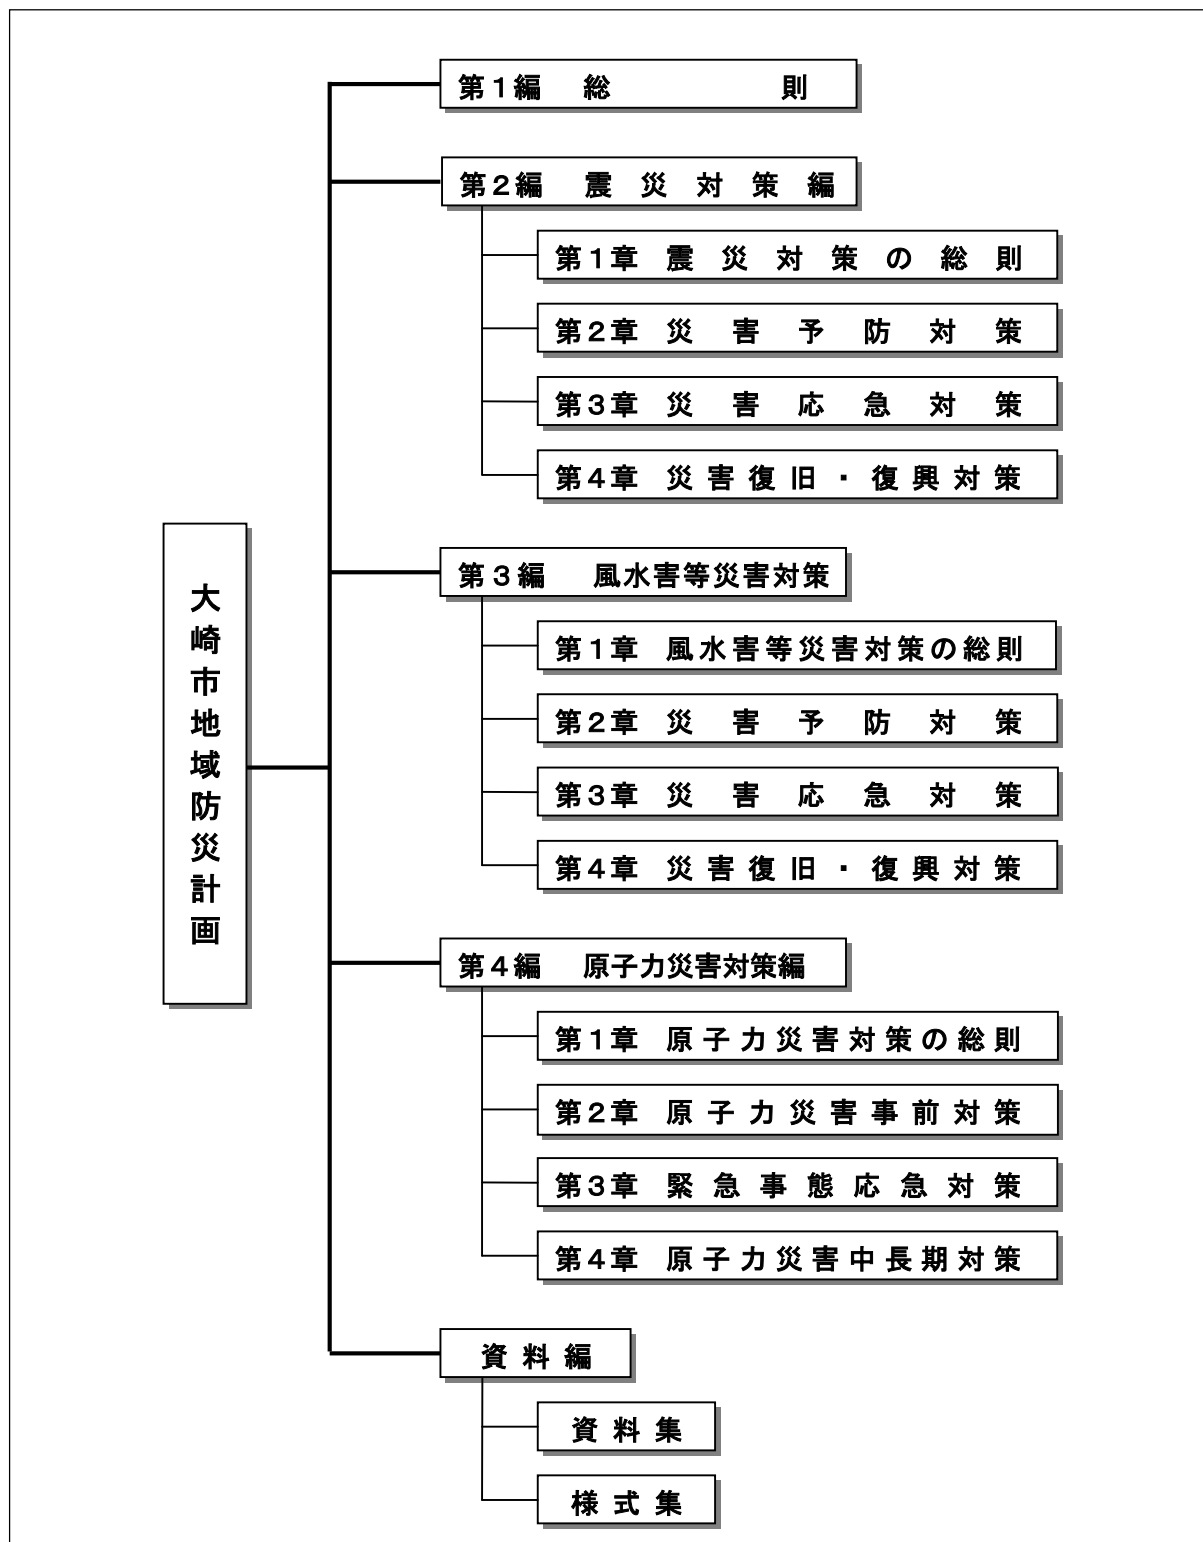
大崎市地域防災計画

第1編 総則

第2編 震災対策編

第1章 震災対策の総則

第2章 災害予防対策

第3章 災害応急対策

第4章 災害復旧・復興対策

第3編 風水害等災害対策

第1章 風水害等災害対策の総則

第2章 災害予防対策

第3章 災害応急対策

第4章 災害復旧・復興対策

第4編 原子力災害対策編

第1章 原子力災害対策の総則

第2章 原子力災害事前対策

第3章 緊急事態応急対策

第4章 原子力災害中長期対策

資料編

資料集

様式集